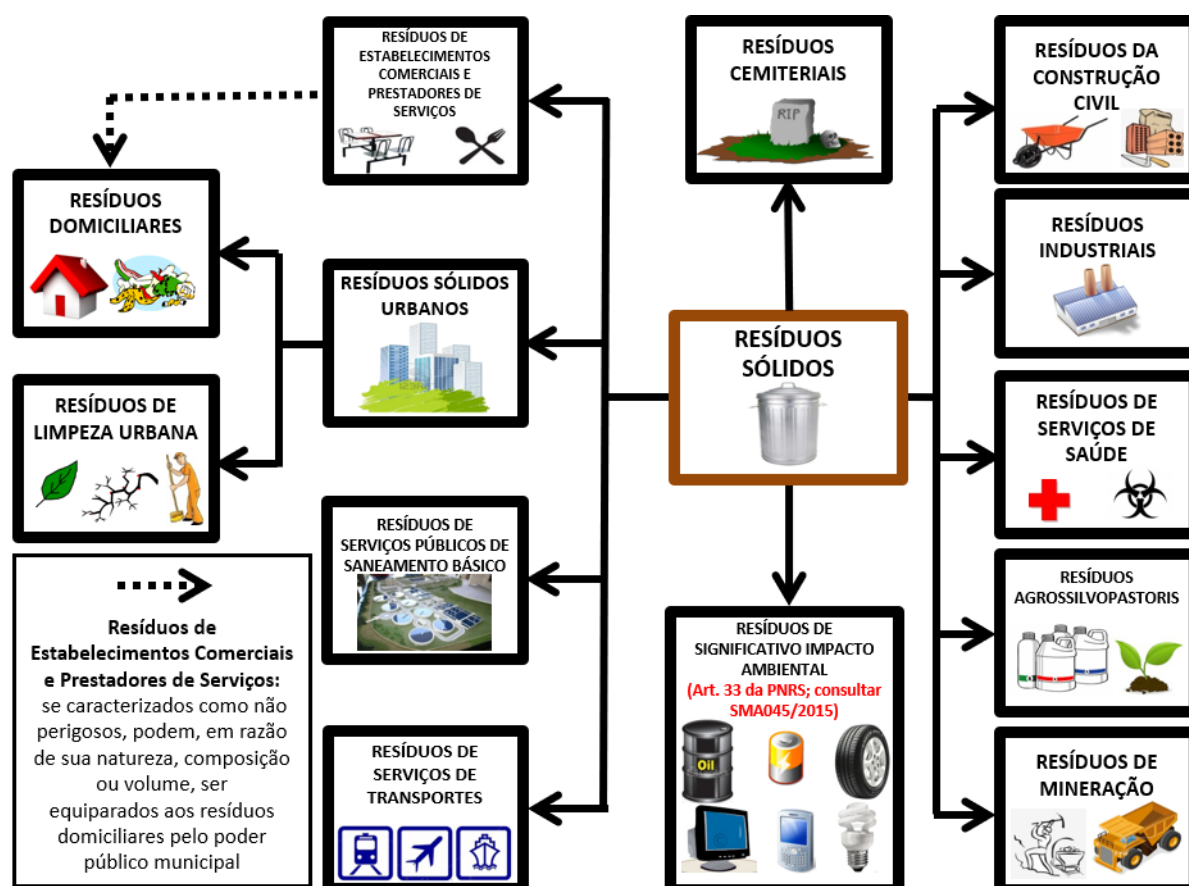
RESÍDUOS DE ESTABELECIMENTOS COMERCIAIS E PRESTADORES DE SERVIÇOS

RESÍDUOS CEMITERIAIS

RIP

RESÍDUOS DA CONSTRUÇÃO CIVIL

RESÍDUOS DOMICILIARES

RESÍDUOS SÓLIDOS URBANOS

RESÍDUOS SÓLIDOS

RESÍDUOS INDUSTRIAIS

RESÍDUOS DE LIMPEZA URBANA

RESÍDUOS DE SERVIÇOS DE SAÚDE

RESÍDUOS DE SERVIÇOS PÚBLICOS DE SANEAMENTO BÁSICO

RESÍDUOS AGROSSILVOPASTORIS

Resíduos de Estabelecimentos Comerciais e Prestadores de Serviços: se caracterizados como não perigosos, podem, em razão de sua natureza, composição ou volume, ser equiparados aos resíduos domiciliares pelo poder público municipal

RESÍDUOS DE SIGNIFICATIVO IMPACTO AMBIENTAL (Art. 33 da PNRS; consultar SMA045/2015)

Oil

RESÍDUOS DE SERVIÇOS DE TRANSPORTES

RESÍDUOS DE MINERAÇÃO